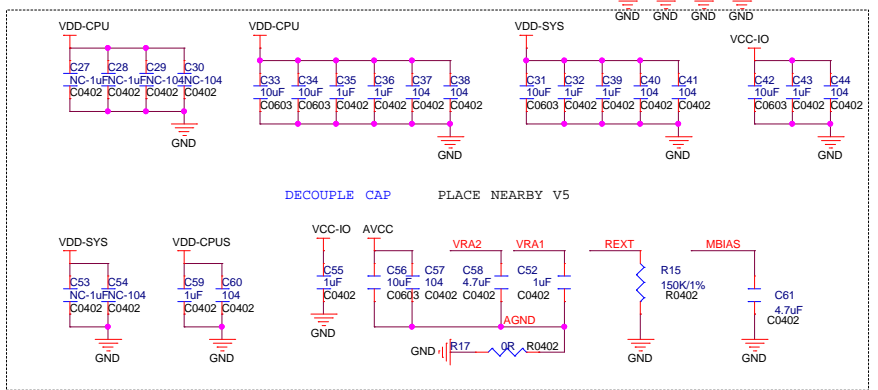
GND GND GND GND

VDD-CPU

C27 NC-1uF C0402
C28 NC-1uF C0402
C29 NC-104 C0402
C30 NC-104 C0402

GND

VDD-CPU

C33 10uF C0603
C34 10uF C0603
C35 1uF C0402
C36 1uF C0402
C37 104 C0402
C38 104

GND

VDD-SYS

C31 10uF C0603
C32 1uF C0402
C39 1uF C0402
C40 104 C0402
C41 104 C0402

GND

VCC-IO

C42 10uF C0603
C43 1uF C0402
C44 104 C0402

GND

DECOUPLE CAP    PLACE NEARBY V5

VDD-SYS

C53 NC-1uF C0402
C54 NC-104 C0402

GND

VDD-CPUS

C59 1uF C0402
C60 104 C0402

GND

VCC-IO

C55 1uF C0402

GND

AVCC

C56 10uF C0603
C57 104 C0402
VRA2
C58 4.7uF C0402
VRA1
C52 1uF C0402

AGND

GND R17 0R R0402

REXT

R15 150K/1% R0402

GND

MBIAS

C61 4.7uF C0402

GND